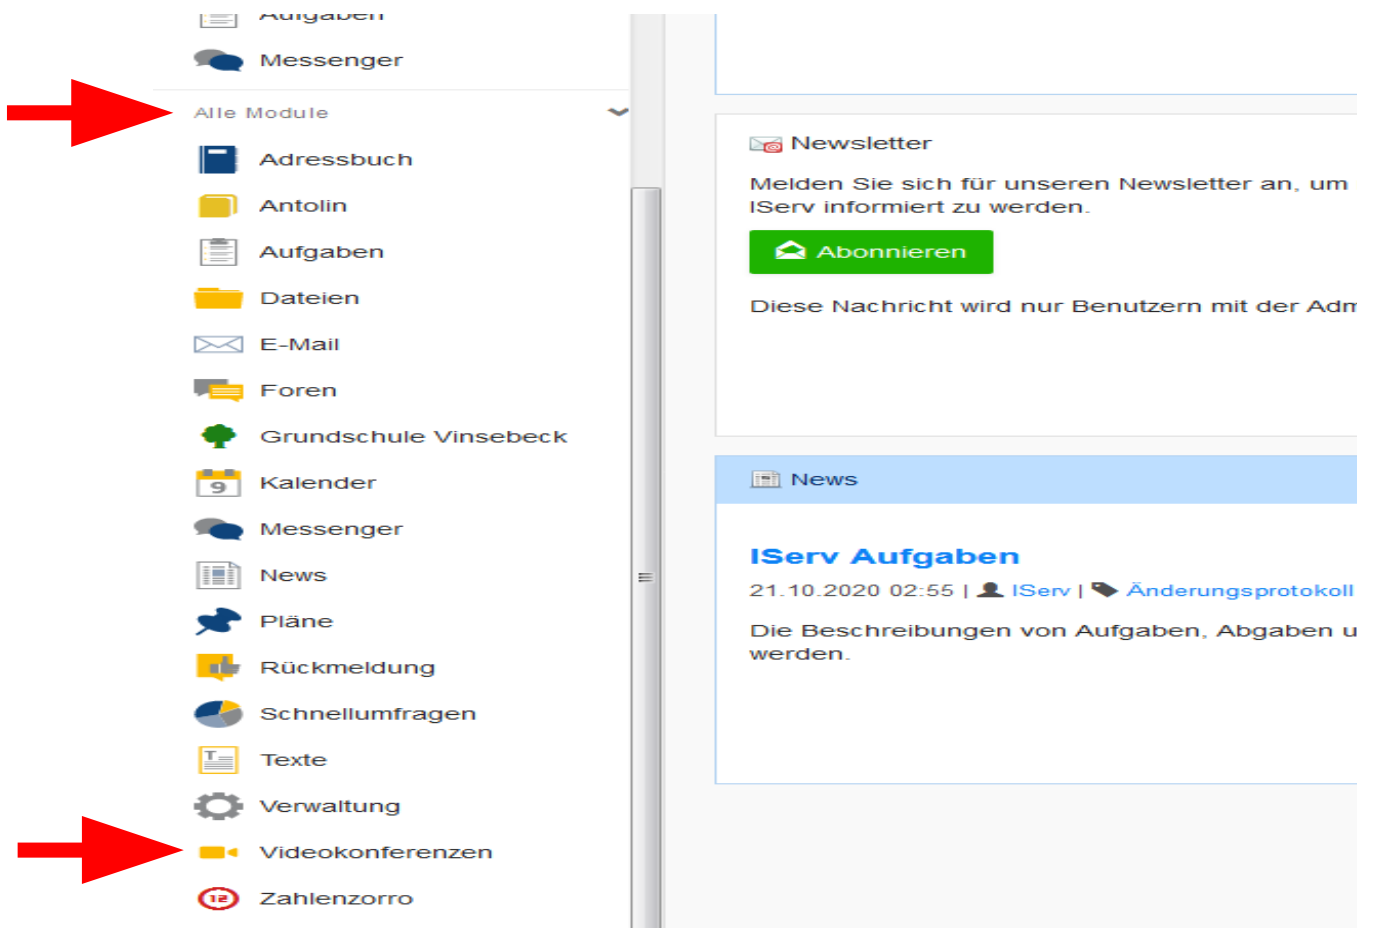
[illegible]

Messenger

Alle Module

Adressbuch

Antolin

Aufgaben

Dateien

E-Mail

Foren

Grundschule Vinsebeck

Kalender

Messenger

News

Pläne

Rückmeldung

Schnellumfragen

Texte

Verwaltung

Videokonferenzen

Zahlenzorro

Newsletter

Melden Sie sich für unseren Newsletter an, um IServ informiert zu werden.

Abonnieren

Diese Nachricht wird nur Benutzern mit der Adm

News

IServ Aufgaben

21.10.2020 02:55 | IServ | Änderungsprotokoll

Die Beschreibungen von Aufgaben, Abgaben u werden.